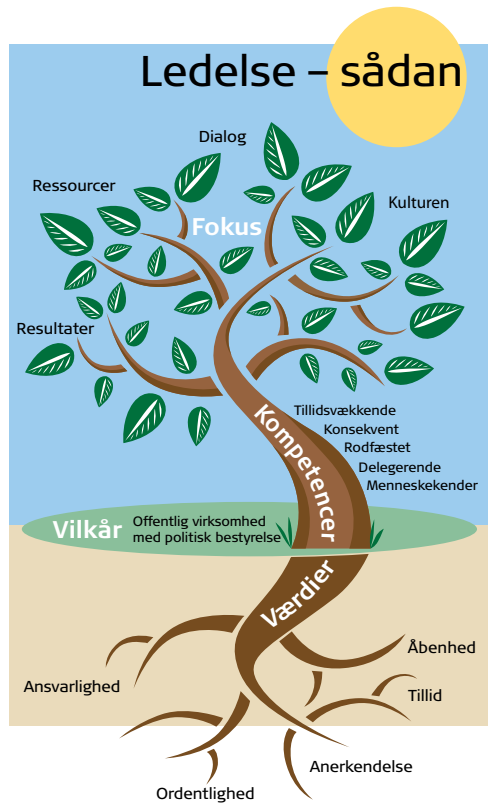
Ledelse – sådan

Dialog

Ressourcer

Kulturen

Fokus

Resultater

Kompetencer

Tillidsvækkende
Konsekvent
Rodfæstet
Delegerende
Menneskekender

Vilkår

Offentlig virksomhed med politisk bestyrelse

Værdier

Åbenhed

Ansvarlighed

Tillid

Anerkendelse

Ordentlighed